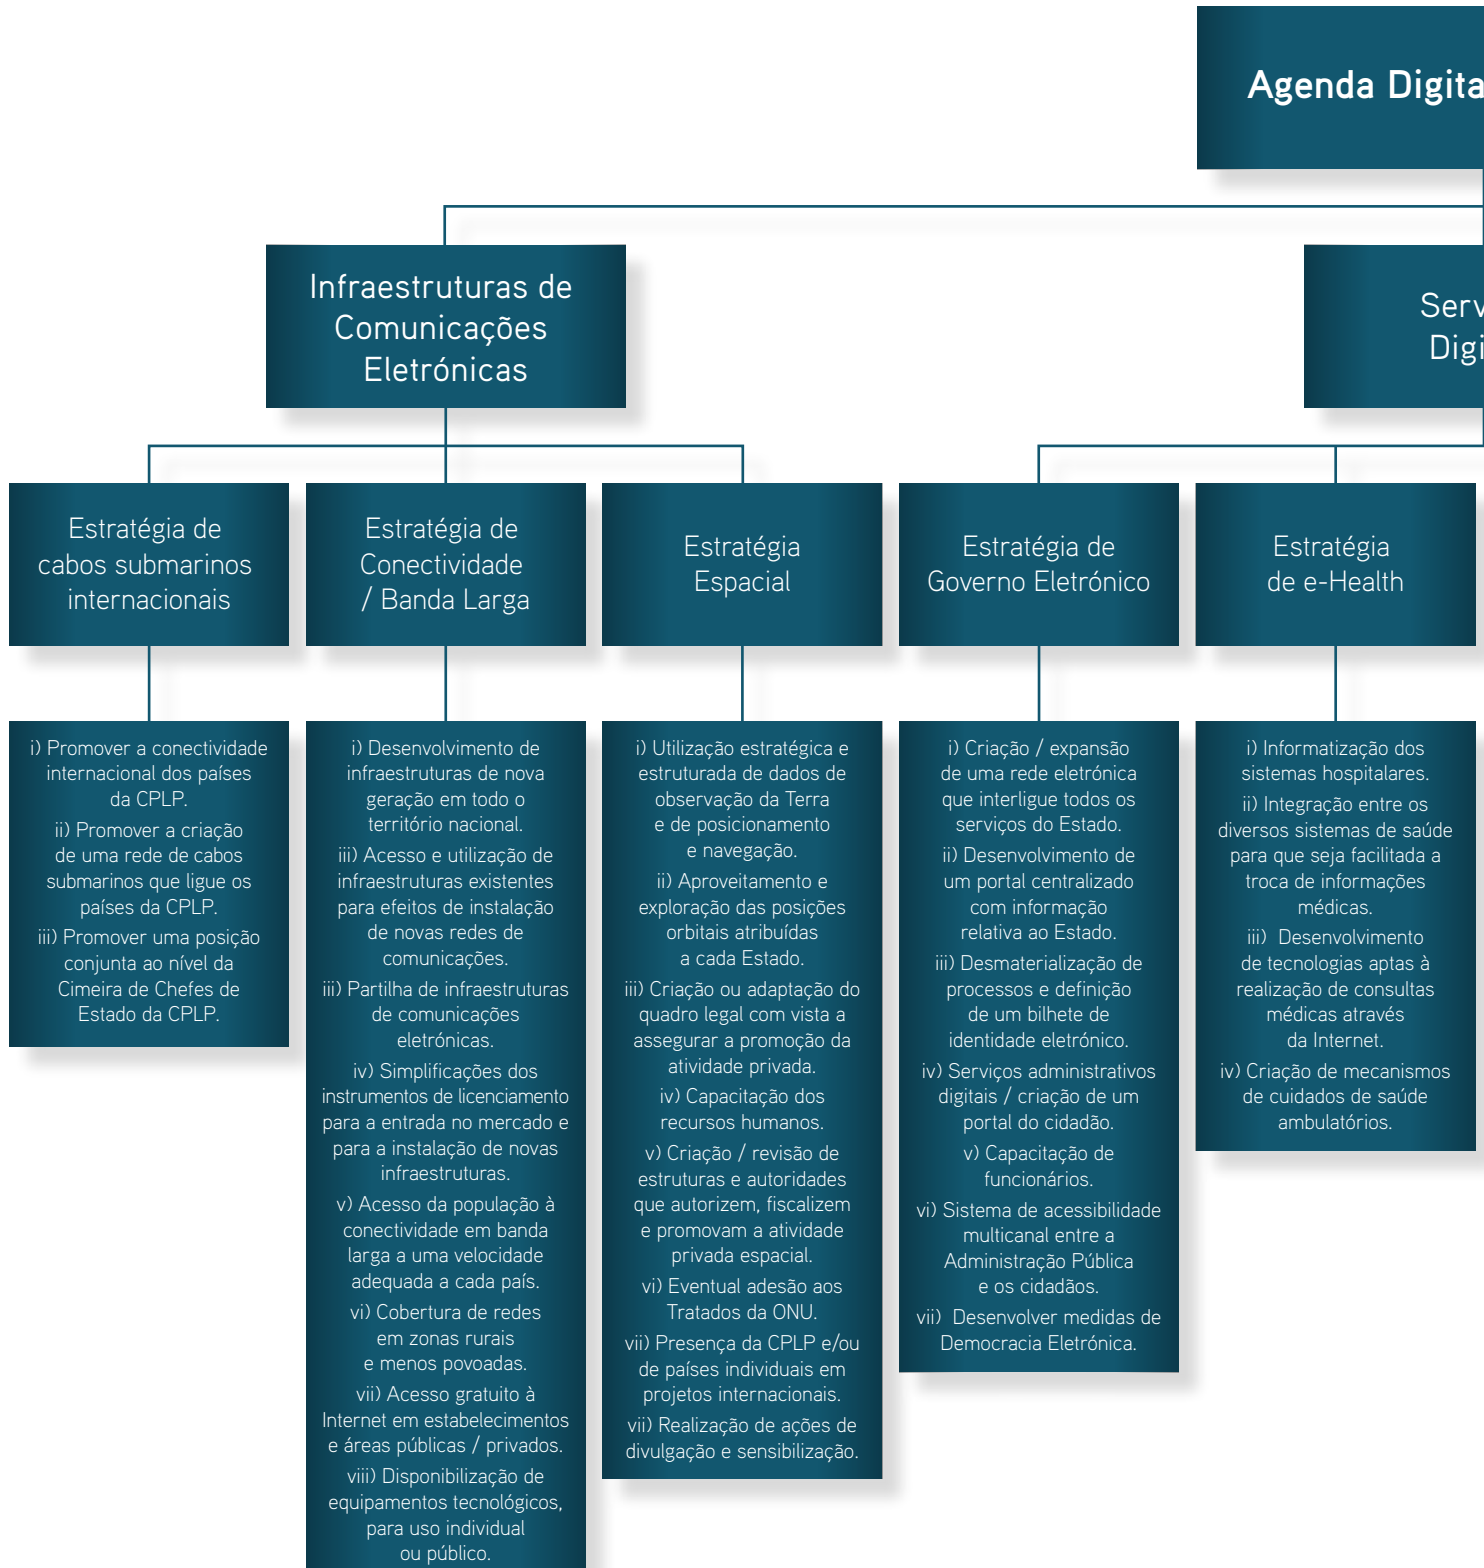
Agenda Digita

Infraestruturas de Comunicações Eletrónicas

Serv Digi

Estratégia de cabos submarinos internacionais

Estratégia de Conectividade / Banda Larga

Estratégia Espacial

Estratégia de Governo Eletrónico

Estratégia de e-Health

i) Promover a conectividade internacional dos países da CPLP.
ii) Promover a criação de uma rede de cabos submarinos que ligue os países da CPLP.
iii) Promover uma posição conjunta ao nível da Cimeira de Chefes de Estado da CPLP.

i) Desenvolvimento de infraestruturas de nova geração em todo o território nacional.
iii) Acesso e utilização de infraestruturas existentes para efeitos de instalação de novas redes de comunicações.
iii) Partilha de infraestruturas de comunicações eletrónicas.
iv) Simplificações dos instrumentos de licenciamento para a entrada no mercado e para a instalação de novas infraestruturas.
v) Acesso da população à conectividade em banda larga a uma velocidade adequada a cada país.
vi) Cobertura de redes em zonas rurais e menos povoadas.
vii) Acesso gratuito à Internet em estabelecimentos e áreas públicas / privados.
viii) Disponibilização de equipamentos tecnológicos, para uso individual ou público.

i) Utilização estratégica e estruturada de dados de observação da Terra e de posicionamento e navegação.
ii) Aproveitamento e exploração das posições orbitais atribuídas a cada Estado.
iii) Criação ou adaptação do quadro legal com vista a assegurar a promoção da atividade privada.
iv) Capacitação dos recursos humanos.
v) Criação / revisão de estruturas e autoridades que autorizem, fiscalizem e promovam a atividade privada espacial.
vi) Eventual adesão aos Tratados da ONU.
vii) Presença da CPLP e/ou de países individuais em projetos internacionais.
vii) Realização de ações de divulgação e sensibilização.

i) Criação / expansão de uma rede eletrónica que interligue todos os serviços do Estado.
ii) Desenvolvimento de um portal centralizado com informação relativa ao Estado.
iii) Desmaterialização de processos e definição de um bilhete de identidade eletrónico.
iv) Serviços administrativos digitais / criação de um portal do cidadão.
v) Capacitação de funcionários.
vi) Sistema de acessibilidade multicanal entre a Administração Pública e os cidadãos.
vii) Desenvolver medidas de Democracia Eletrónica.

i) Informatização dos sistemas hospitalares.
ii) Integração entre os diversos sistemas de saúde para que seja facilitada a troca de informações médicas.
iii) Desenvolvimento de tecnologias aptas à realização de consultas médicas através da Internet.
iv) Criação de mecanismos de cuidados de saúde ambulatórios.